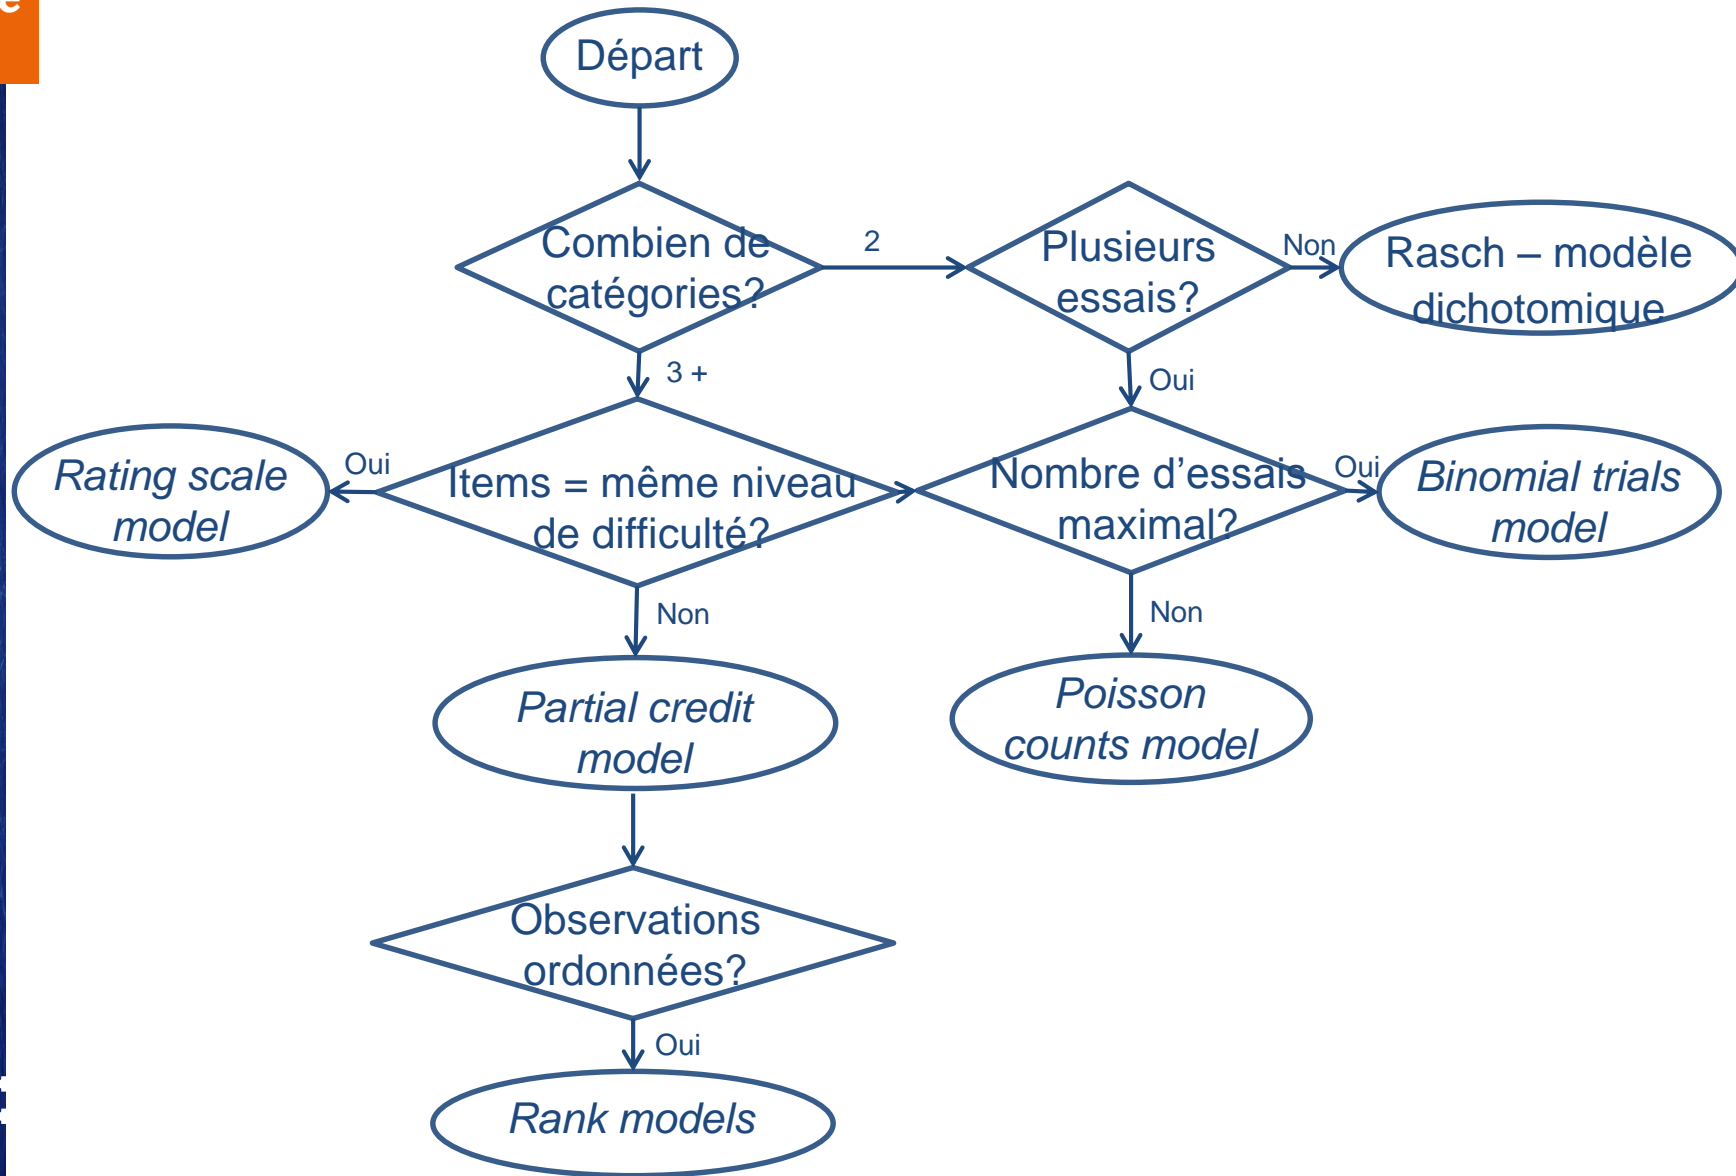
Départ

Combien de catégories?

2

Plusieurs essais?

Non

Rasch – modèle dichotomique

3 +

Oui

Rating scale model

Oui

Items = même niveau de difficulté?

Nombre d'essais maximal?

Oui

Binomial trials model

Non

Non

Partial credit model

Poisson counts model

Observations ordonnées?

Oui

Rank models